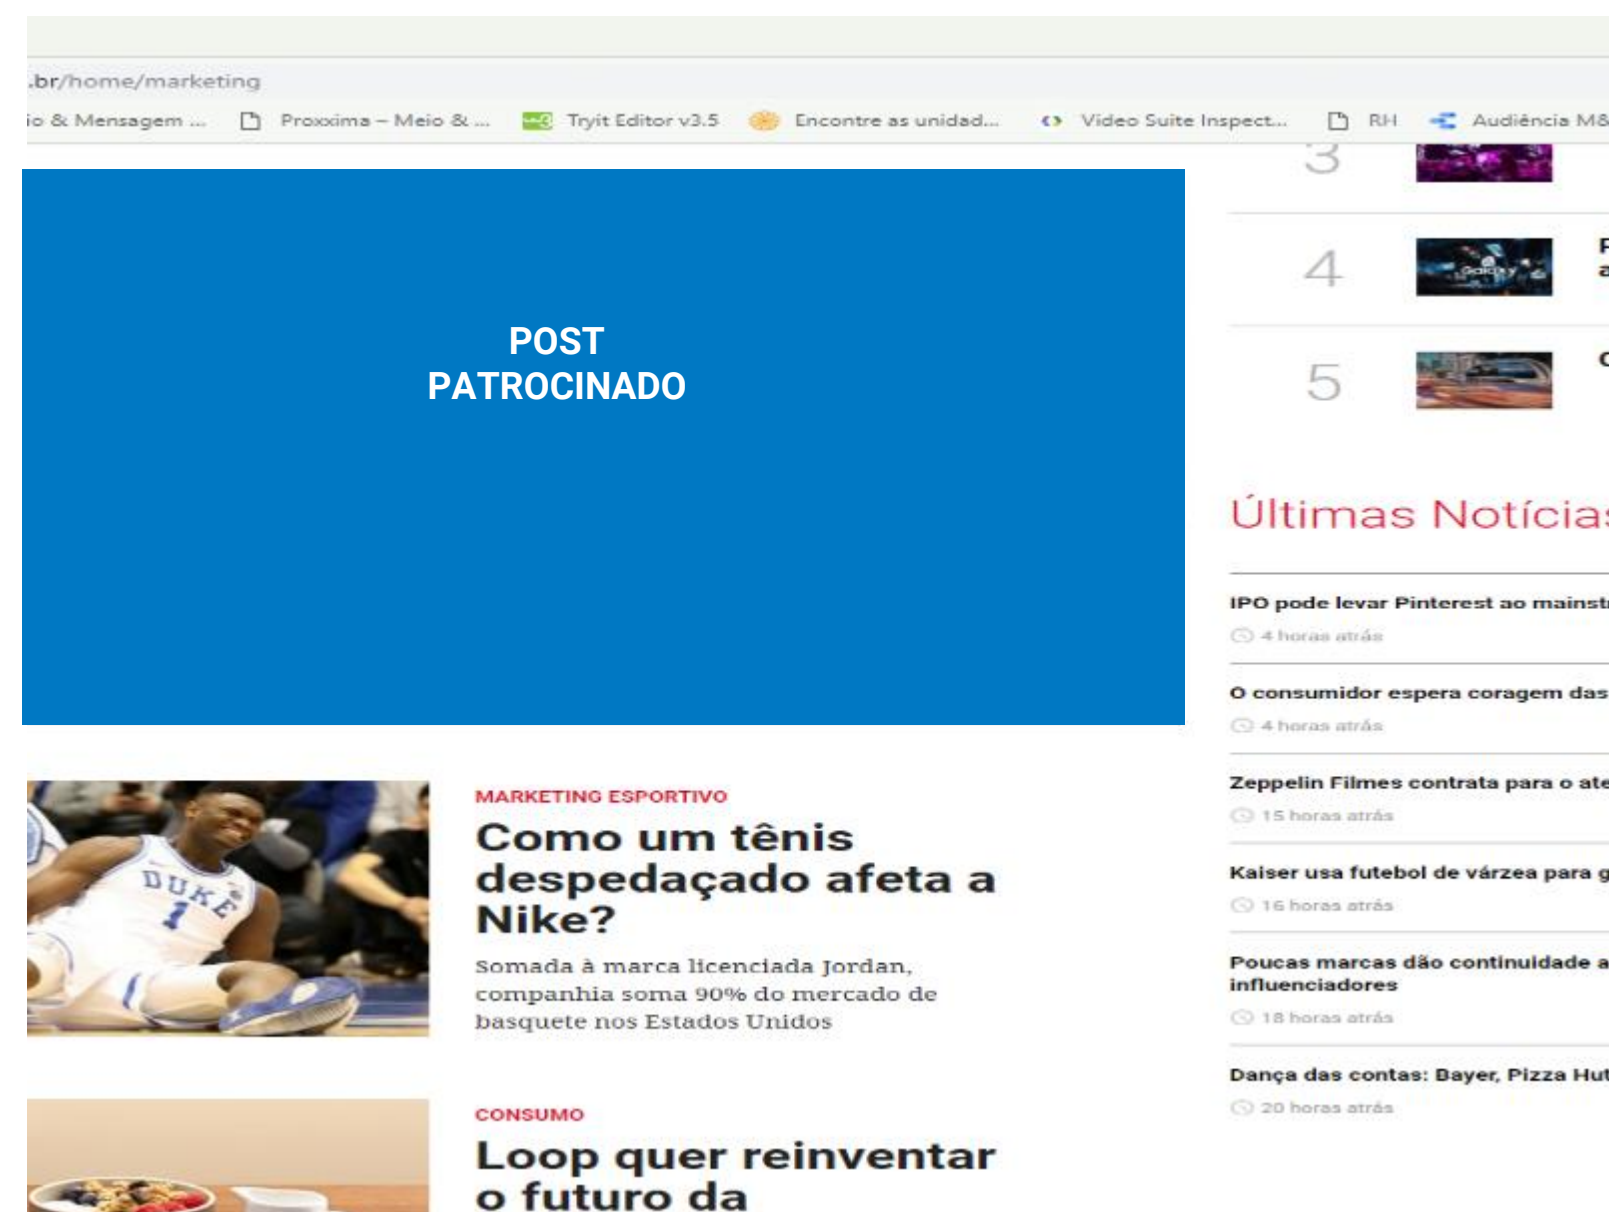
.br/home/marketing

io & Mensagem ... Proxxima – Meio & ... Tryit Editor v3.5 Encontre as unidad... Video Suite Inspect... RH Audiência M&

3

4

5

POST PATROCINADO

Últimas Notícias

IPO pode levar Pinterest ao mainst

4 horas atrás

O consumidor espera coragem das

4 horas atrás

Zeppelin Filmes contrata para o ate

15 horas atrás

Kaiser usa futebol de várzea para g

16 horas atrás

Poucas marcas dão continuidade a influenciadores

18 horas atrás

Dança das contas: Bayer, Pizza Hut

20 horas atrás

DUKE 1

MARKETING ESPORTIVO

Como um tênis despedaçado afeta a Nike?

Somada à marca licenciada Jordan, companhia soma 90% do mercado de basquete nos Estados Unidos

CONSUMO

Loop quer reinventar o futuro da